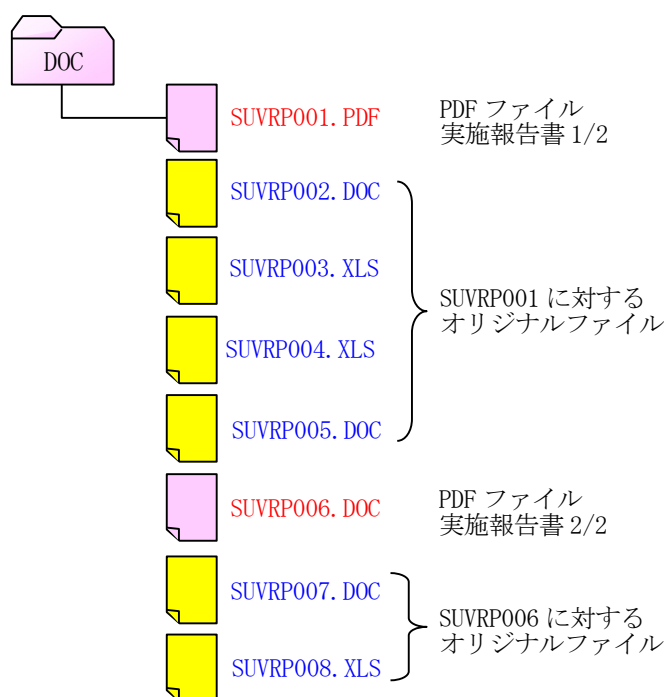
DOC

SUVRP001.PDF

PDF ファイル
実施報告書 1/2

SUVRP002.DOC

SUVRP003.XLS

SUVRP004.XLS

SUVRP005.DOC

SUVRP001 に対する
オリジナルファイル

SUVRP006.DOC

PDF ファイル
実施報告書 2/2

SUVRP007.DOC

SUVRP008.XLS

SUVRP006 に対する
オリジナルファイル